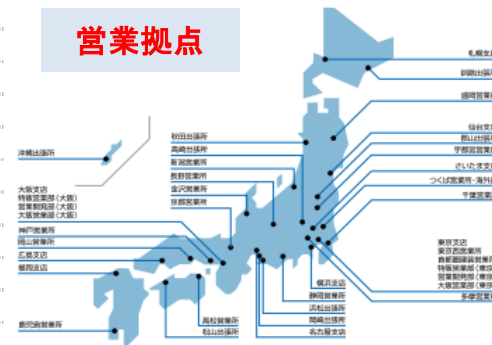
営業拠点

札幌支店
釧路出張所
盛岡営業所
仙台支店
郡山出張所
宇都宮営業所
さいたま支店
つくば営業所・海外
千葉営業所
東京支店
東京西営業所
首都圏建築営業
特販営業部(東京)
営業製品部(東京)
大阪営業部(東京)
多摩営業所
横浜支店
静岡営業所
浜松出張所
岡崎出張所
名古屋支店
秋田出張所
高崎出張所
新潟営業所
長野営業所
金沢営業所
京都営業所
沖縄出張所
大阪支店
特販営業部(大阪)
営業製品部(大阪)
大阪営業部(大阪)
神戸営業所
岡山営業所
広島支店
福岡支店
鹿児島営業所
高松営業所
松山出張所